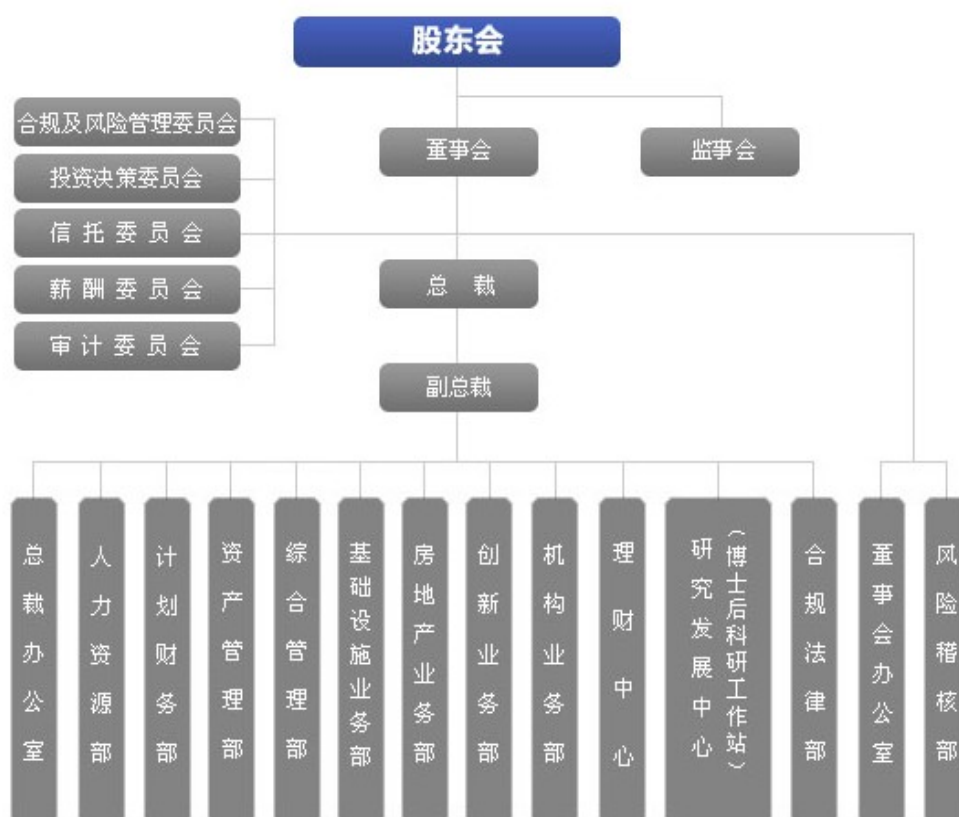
股东会

合规及风险管理委员会
投资决策委员会
信托委员会
薪酬委员会
审计委员会

董事会

监事会

总裁

副总裁

总裁办公室
人力资源部
计划财务部
资产管理部
综合管理部
基础设施业务部
房地产业务部
创新业务部
机构业务部
理财中心
研究发展中心（博士后科研工作站）
合规法律部
董事会办公室
风险稽核部